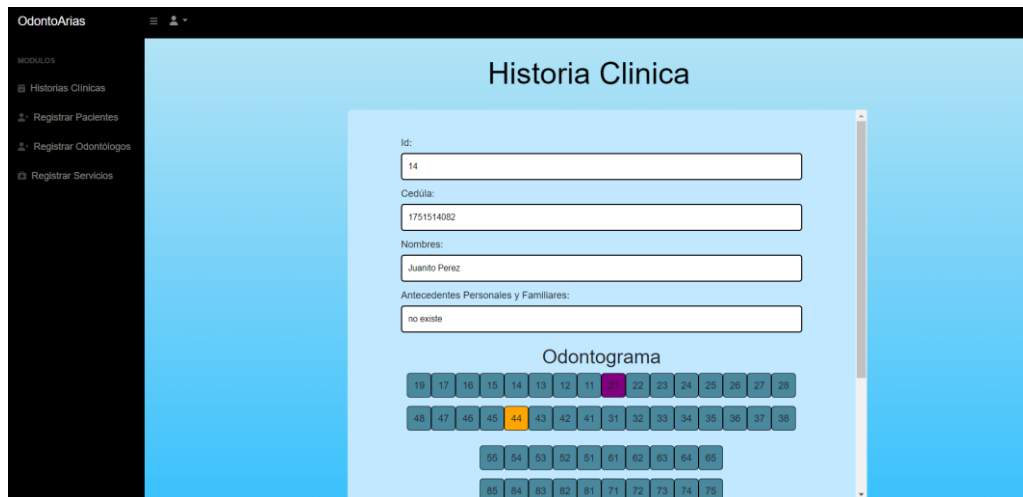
OdontoArias

MODULOS

Historias Clinicas

Registrar Pacientes

Registrar Odontólogos

Registrar Servicios

Historia Clinica

Id:

14

Cedúla:

1751514082

Nombres:

Juanito Perez

Antecedentes Personales y Familiares:

no existe

Odontograma

19 17 16 15 14 13 12 11 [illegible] 22 23 24 25 26 27 28

48 47 46 45 44 43 42 41 31 32 33 34 35 36 37 38

55 54 53 52 51 61 62 63 64 65

85 84 83 82 81 71 72 73 74 75